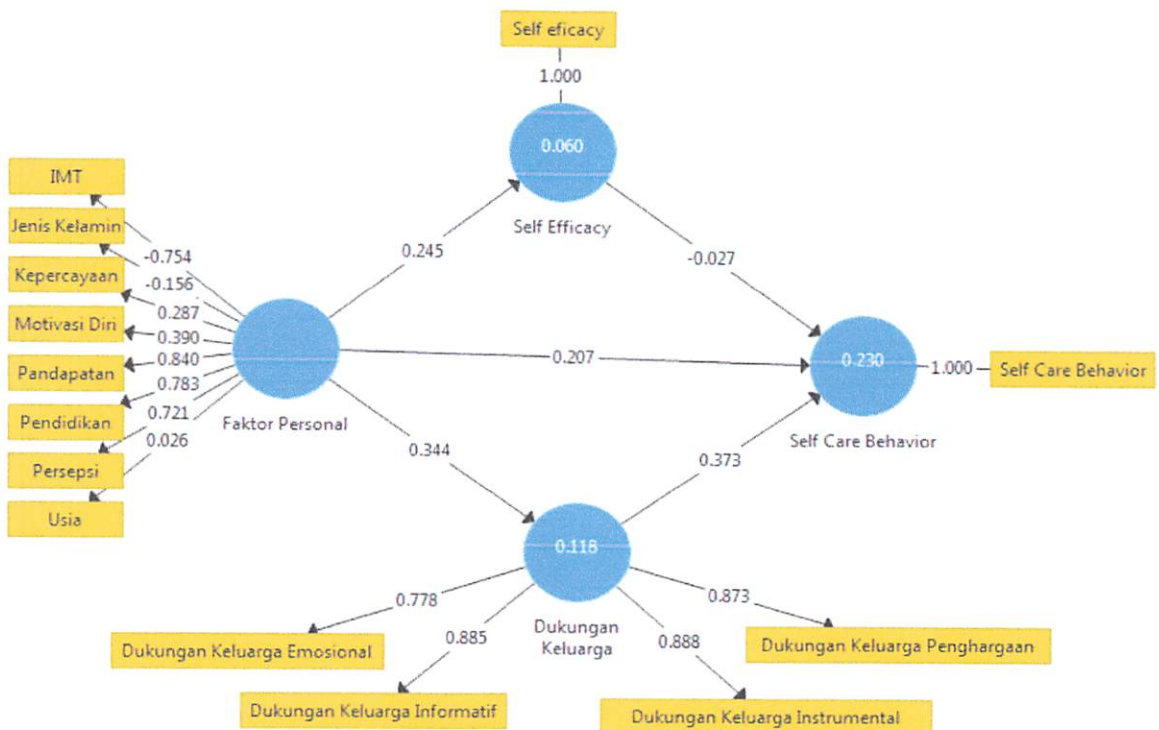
Self eficacy
1.000
0.060
Self Efficacy
IMT
Jenis Kelamin
-0.754
Kepercayaan
-0.156
0.287
Motivasi Diri
0.390
Pandapatan
0.840
0.783
Pendidikan
0.721
Persepsi
0.026
Usia
Faktor Personal
0.245
-0.027
0.207
0.230
1.000
Self Care Behavior
Self Care Behavior
0.344
0.373
0.118
0.778
Dukungan Keluarga
0.873
Dukungan Keluarga Emosional
0.885
0.888
Dukungan Keluarga Penghargaan
Dukungan Keluarga Informatif
Dukungan Keluarga Instrumental